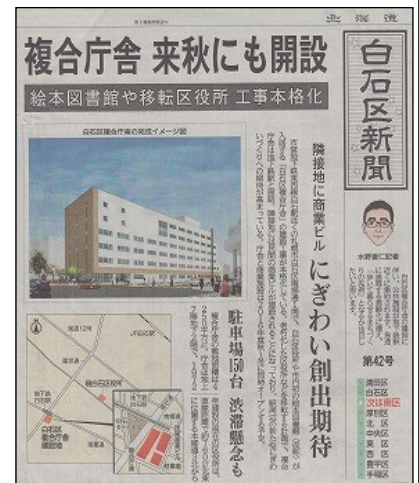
北海道

複合庁舎 来秋にも開設

絵本図書館や移転区役所 工事本格化

白石区新聞

白石区複合庁舎の完成イメージ図

隣接地に商業ビル

にぎわい創出期待

駐車場150台 渋滞懸念も

第42号

水野富仁記者

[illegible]

清田区
白石区
厚別区
北区
中央区
東区
西区
豊平区
手稲区
南区